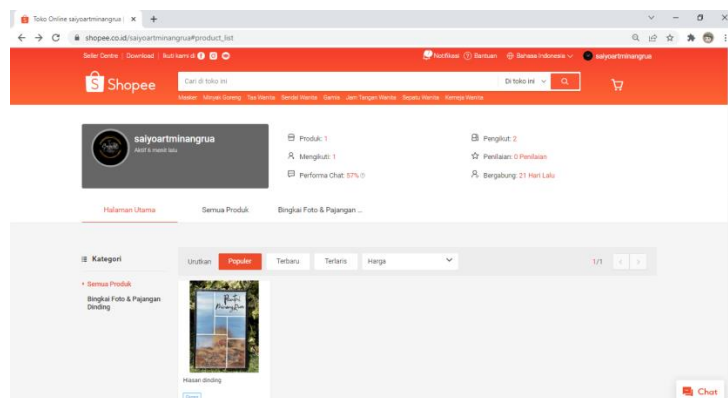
Toko Online saiyoartminangrua | ×
+
shopee.co.id/saiyoartminangrua#product_list
Seller Centre | Download | Ikuti kami di
Notifikasi
Bantuan
Bahasa Indonesia
saiyoartminangrua
Shopee
Cari di toko ini
Di toko ini
Masker Minyak Goreng Tas Wanita Sandal Wanita Gamis Jam Tangan Wanita Sepatu Wanita Kemeja Wanita
saiyoartminangrua
Aktif 6 menit lalu
Produk: 1
Mengikuti: 1
Performa Chat: 57% 
Pengikut: 2
Penilaian: 0 Penilaian
Bergabung: 21 Hari Lalu
Halaman Utama
Semua Produk
Bingkai Foto & Pajangan ...
Kategori
Semua Produk
Bingkai Foto & Pajangan Dinding
Urutkan
Populer
Terbaru
Terlaris
Harga
1/1
Hiasan dinding
Chat